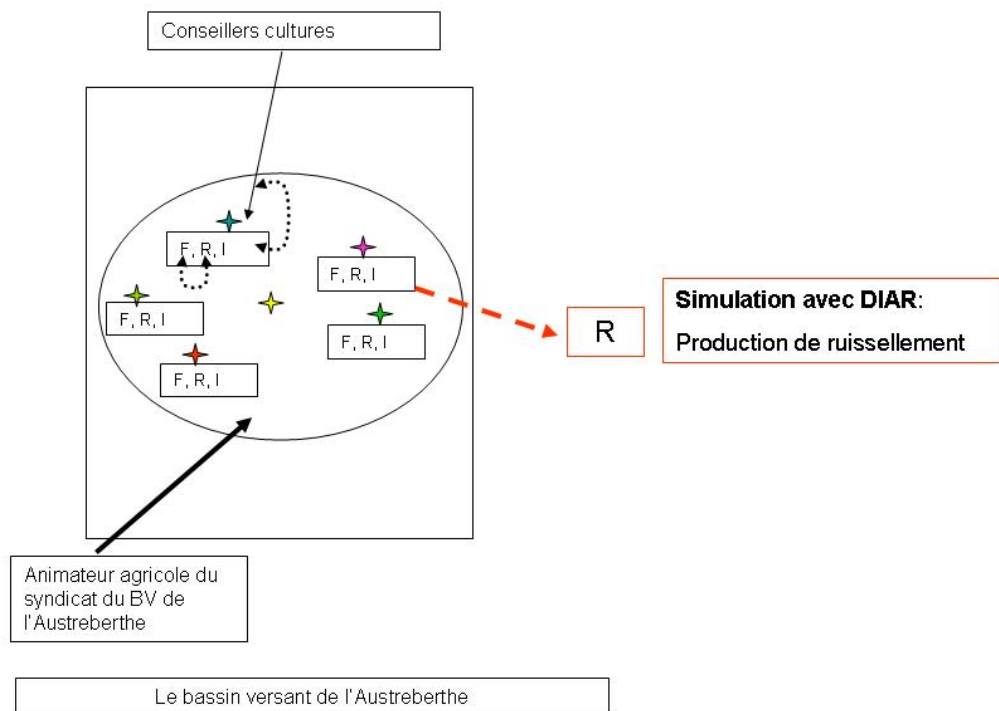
Conseillers cultures

F, R, I

F, R, I

F, R, I

F, R, I

F, R, I

R

**Simulation avec DIAR**:

Production de ruissellement

Animateur agricole du syndicat du BV de l'Austreberthe

Le bassin versant de l'Austreberthe